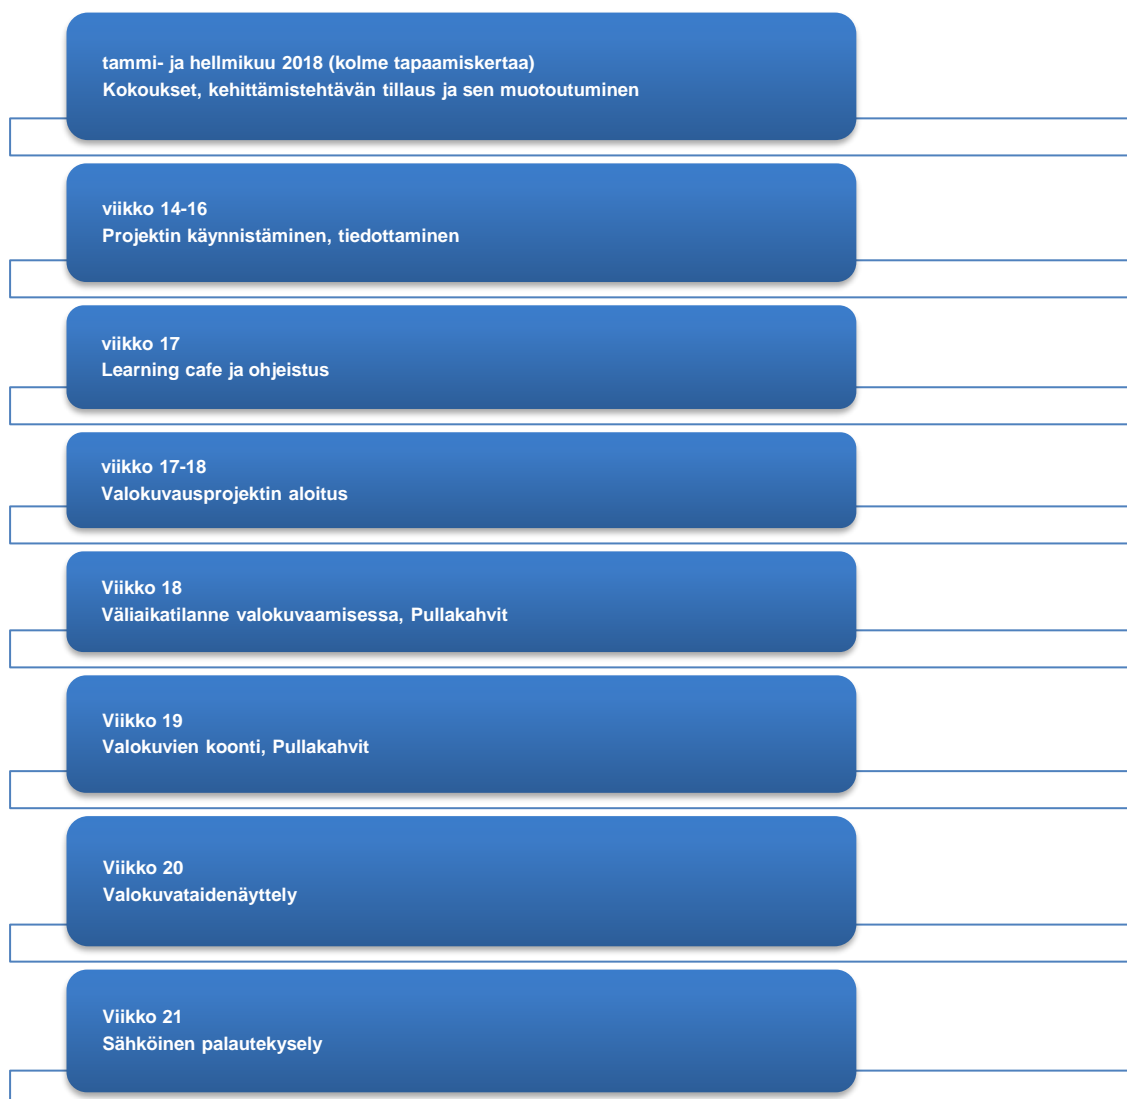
tammi- ja hellmikuu 2018 (kolme tapaamiskertaa)
Kokoukset, kehittämistehtävän tillaus ja sen muotoutuminen

viikko 14-16
Projektin käynnistäminen, tiedottaminen

viikko 17
Learning cafe ja ohjeistus

viikko 17-18
Valokuvausprojektin aloitus

Viikko 18
Väliaikatilanne valokuvaamisessa, Pullakahvit

Viikko 19
Valokuvien koonti, Pullakahvit

Viikko 20
Valokuvataidenäyttely

Viikko 21
Sähköinen palautekysely